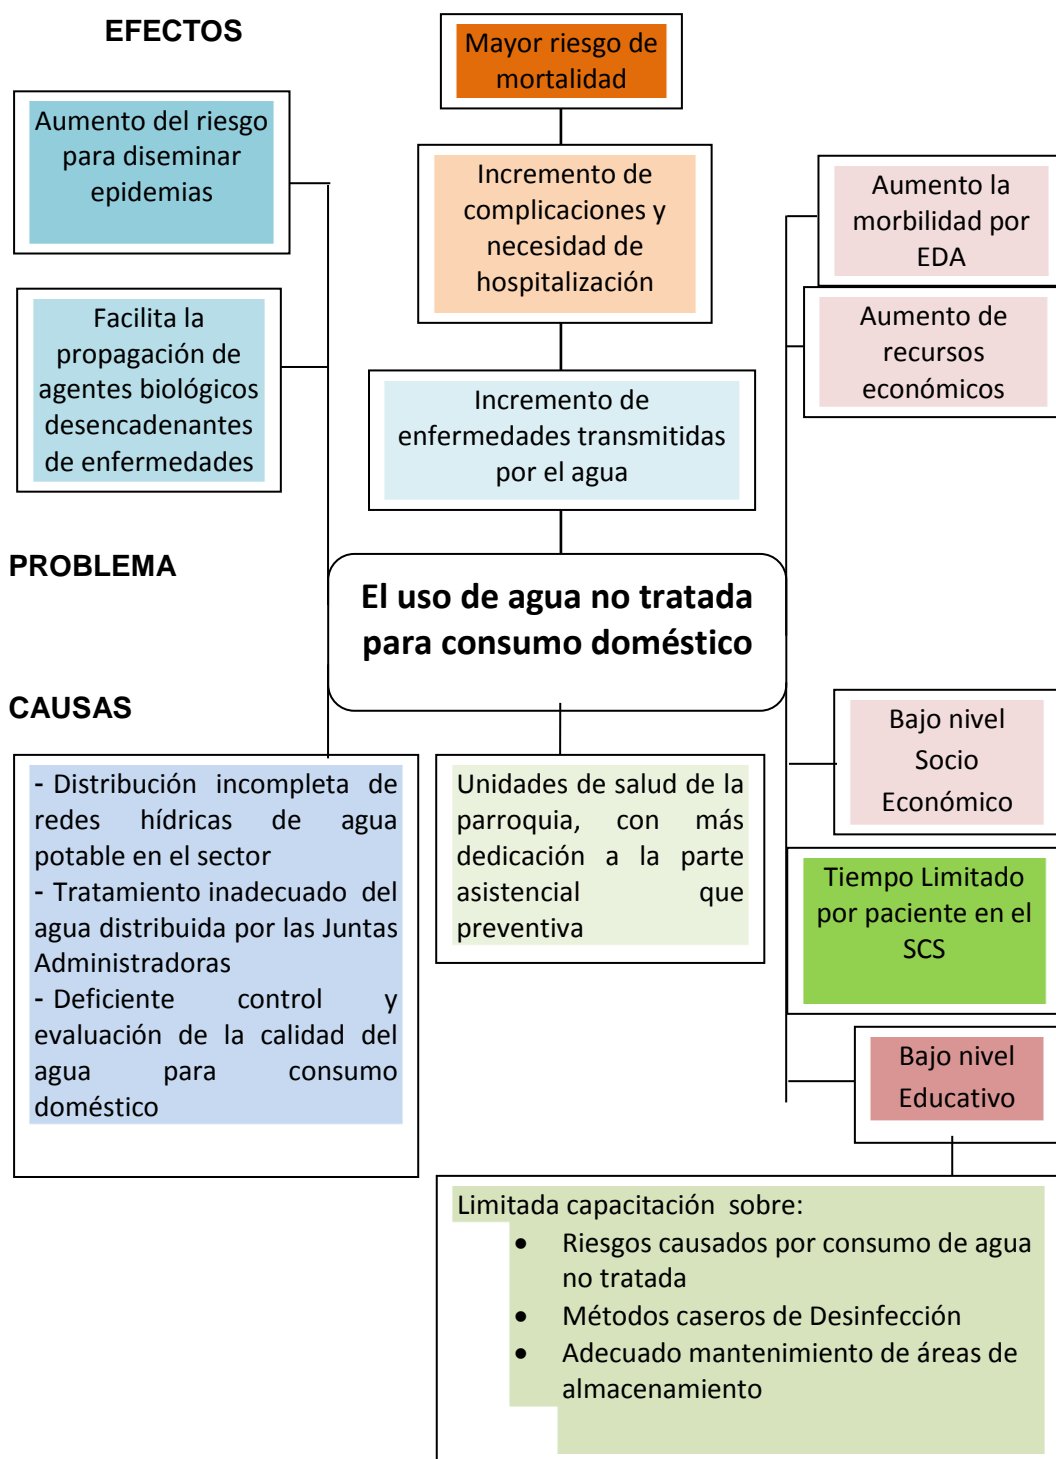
EFECTOS

Mayor riesgo de mortalidad

Aumento del riesgo para diseminar epidemias

Incremento de complicaciones y necesidad de hospitalización

Aumento la morbilidad por EDA

Aumento de recursos económicos

Facilita la propagación de agentes biológicos desencadenantes de enfermedades

Incremento de enfermedades transmitidas por el agua

PROBLEMA

El uso de agua no tratada para consumo doméstico

CAUSAS

Bajo nivel Socio Económico

- Distribución incompleta de redes hídricas de agua potable en el sector
- Tratamiento inadecuado del agua distribuida por las Juntas Administradoras
- Deficiente control y evaluación de la calidad del agua para consumo doméstico

Unidades de salud de la parroquia, con más dedicación a la parte asistencial que preventiva

Tiempo Limitado por paciente en el SCS

Bajo nivel Educativo

Limitada capacitación sobre:
- Riesgos causados por consumo de agua no tratada
- Métodos caseros de Desinfección
- Adecuado mantenimiento de áreas de almacenamiento